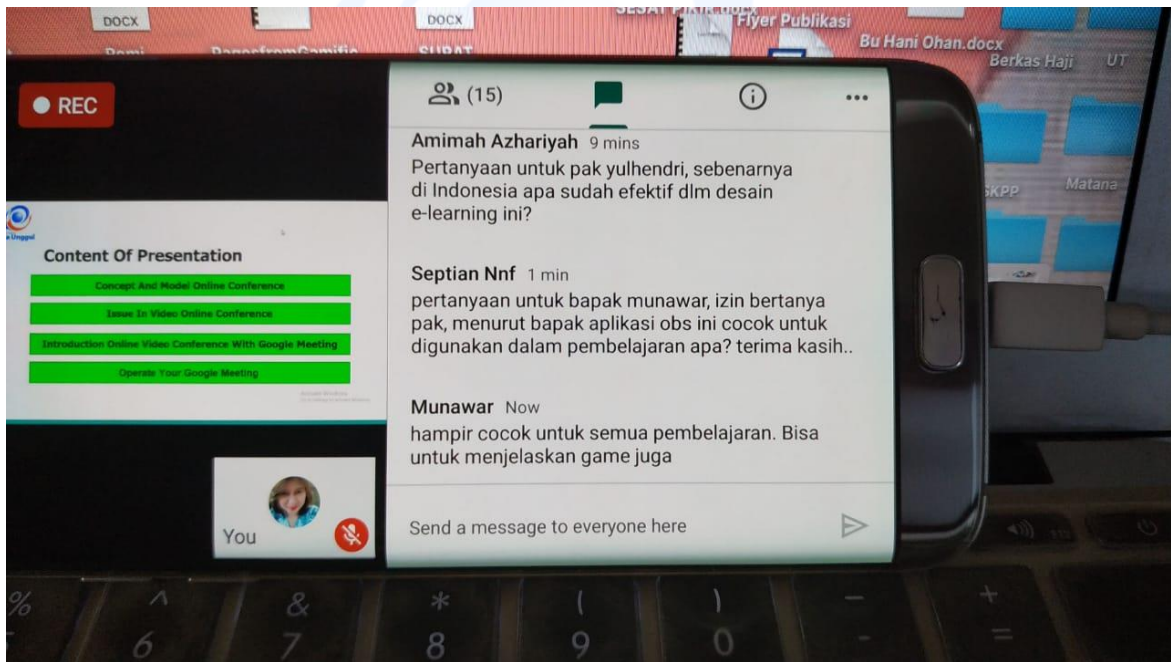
DOCX
DOCX
Flyer Publikasi
Bu Hani Ohan.docx
Berkas Haji
UT
SKPP
Matana

REC

Content Of Presentation

Concept And Model Online Conference

Issue In Video Online Conference

Introduction Online Video Conference With Google Meeting

Operate Your Google Meeting

You

(15)

Amimah Azhariyah 9 mins
Pertanyaan untuk pak yulhendri, sebenarnya di Indonesia apa sudah efektif dlm desain e-learning ini?

Septian Nnf 1 min
pertanyaan untuk bapak munawar, izin bertanya pak, menurut bapak aplikasi obs ini cocok untuk digunakan dalam pembelajaran apa? terima kasih..

Munawar Now
hampir cocok untuk semua pembelajaran. Bisa untuk menjelaskan game juga

Send a message to everyone here